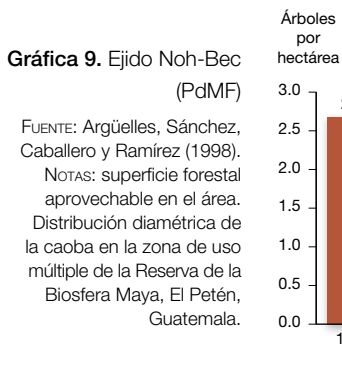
Gráfica 9. Ejido Noh-Bec (PdMF)

FUENTE: Argüelles, Sánchez, Caballero y Ramírez (1998). NOTAS: superficie forestal aprovechable en el área. Distribución diamétrica de la caoba en la zona de uso múltiple de la Reserva de la Biosfera Maya, El Petén, Guatemala.

Árboles por hectárea

3.0
2.5
2.0
1.5
1.0
0.5
0.0

1